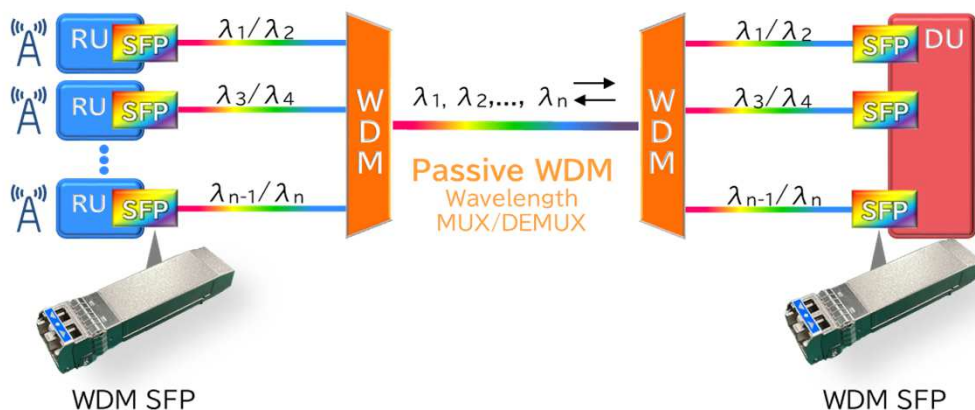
RU SFP $\lambda_1/\lambda_2$

RU SFP $\lambda_3/\lambda_4$

RU SFP $\lambda_{n-1}/\lambda_n$

WDM

$\lambda_1, \lambda_2, \ldots, \lambda_n$

Passive WDM
Wavelength
MUX/DEMUX

WDM

$\lambda_1/\lambda_2$ SFP DU

$\lambda_3/\lambda_4$ SFP

$\lambda_{n-1}/\lambda_n$ SFP

WDM SFP

WDM SFP